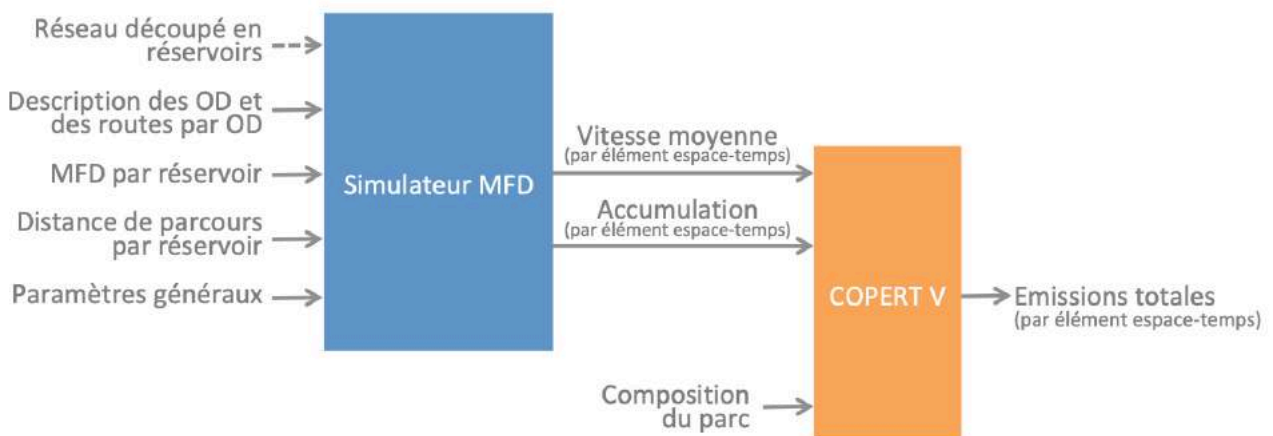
Réseau découpé en réservoirs

Description des OD et des routes par OD

MFD par réservoir

Distance de parcours par réservoir

Paramètres généraux

Simulateur MFD

Vitesse moyenne
(par élément espace-temps)

Accumulation
(par élément espace-temps)

COPERT V

Emissions totales
(par élément espace-temps)

Composition du parc